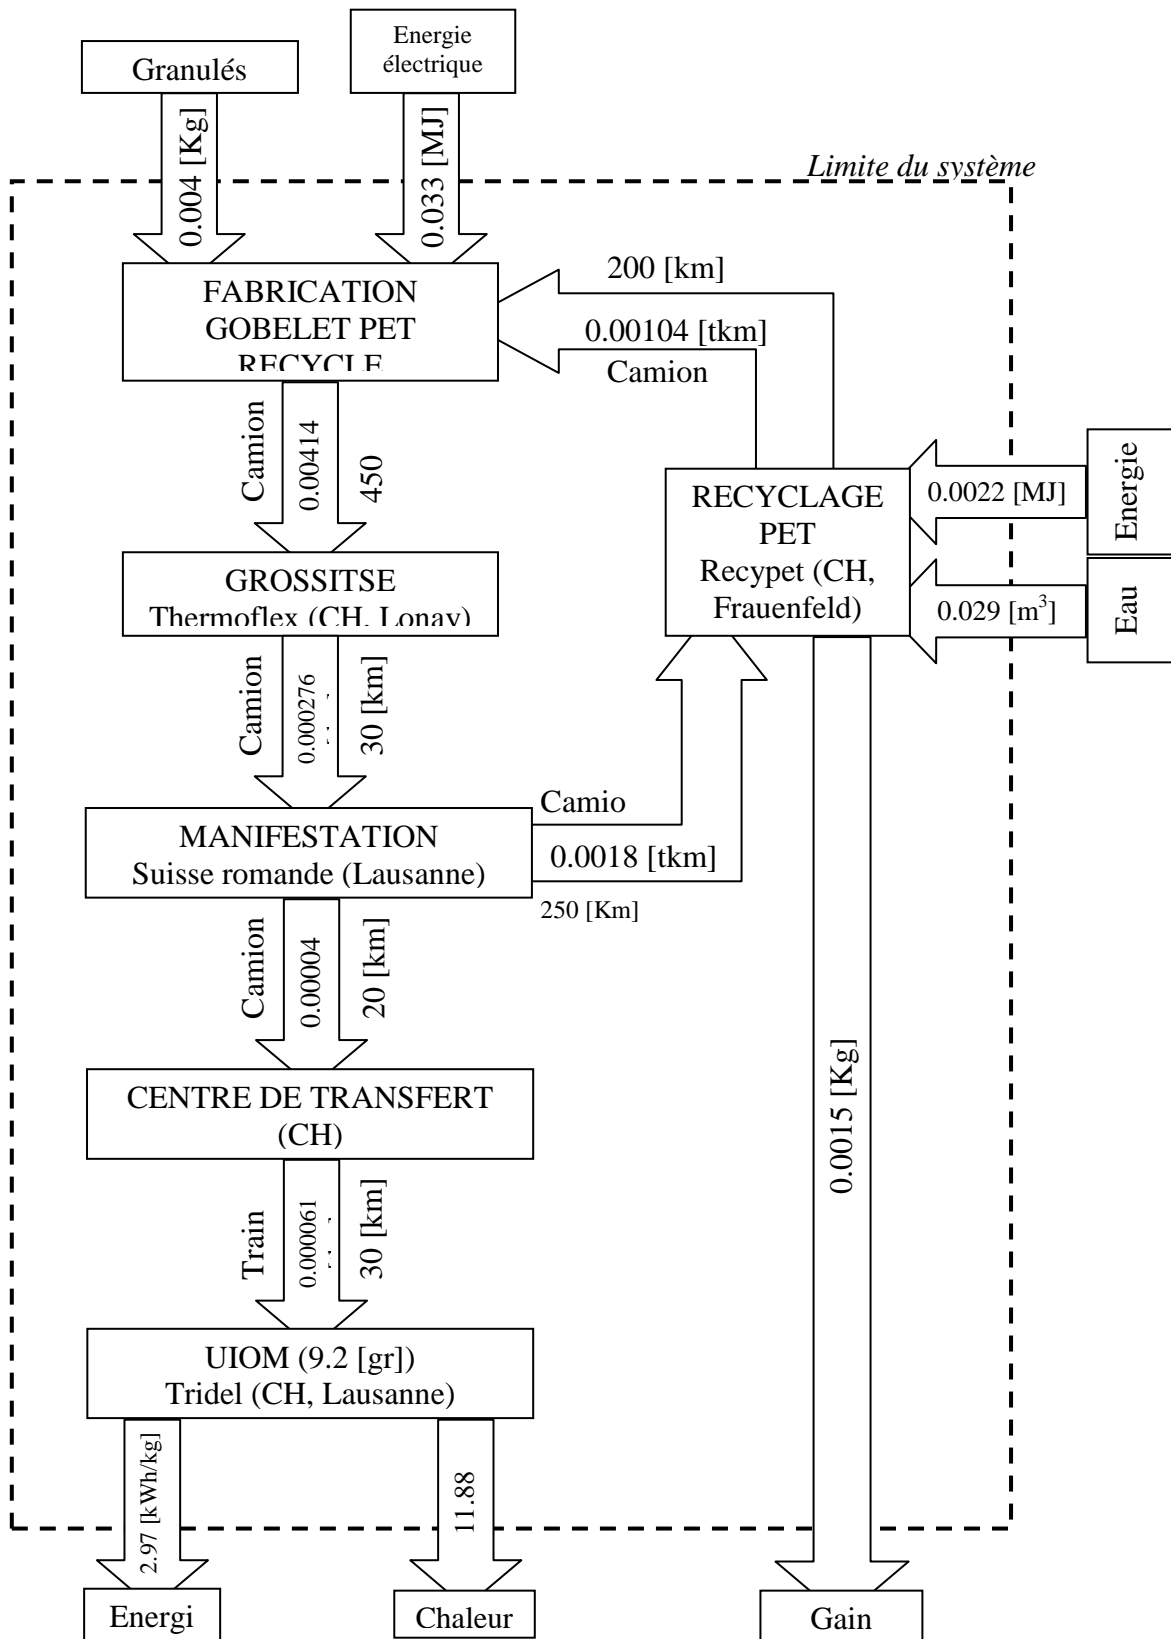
Granulés

Energie électrique

0.004 [Kg]

0.033 [MJ]

Limite du système

FABRICATION GOBELET PET RECYCLE

200 [km]

0.00104 [tkm]

Camion

Camion

0.00414

450

GROSSITSE Thermoflex (CH, Lonay)

Camion

0.000276

30 [km]

RECYCLAGE PET Recypet (CH, Frauenfeld)

0.0022 [MJ]

Energie

0.029 [m$^3$]

Eau

Camio

0.0018 [tkm]

250 [Km]

MANIFESTATION Suisse romande (Lausanne)

Camion

0.00004

20 [km]

CENTRE DE TRANSFERT (CH)

0.0015 [Kg]

Train

0.000061

30 [km]

UIOM (9.2 [gr]) Tridel (CH, Lausanne)

2.97 [kWh/kg]

11.88

Energi

Chaleur

Gain